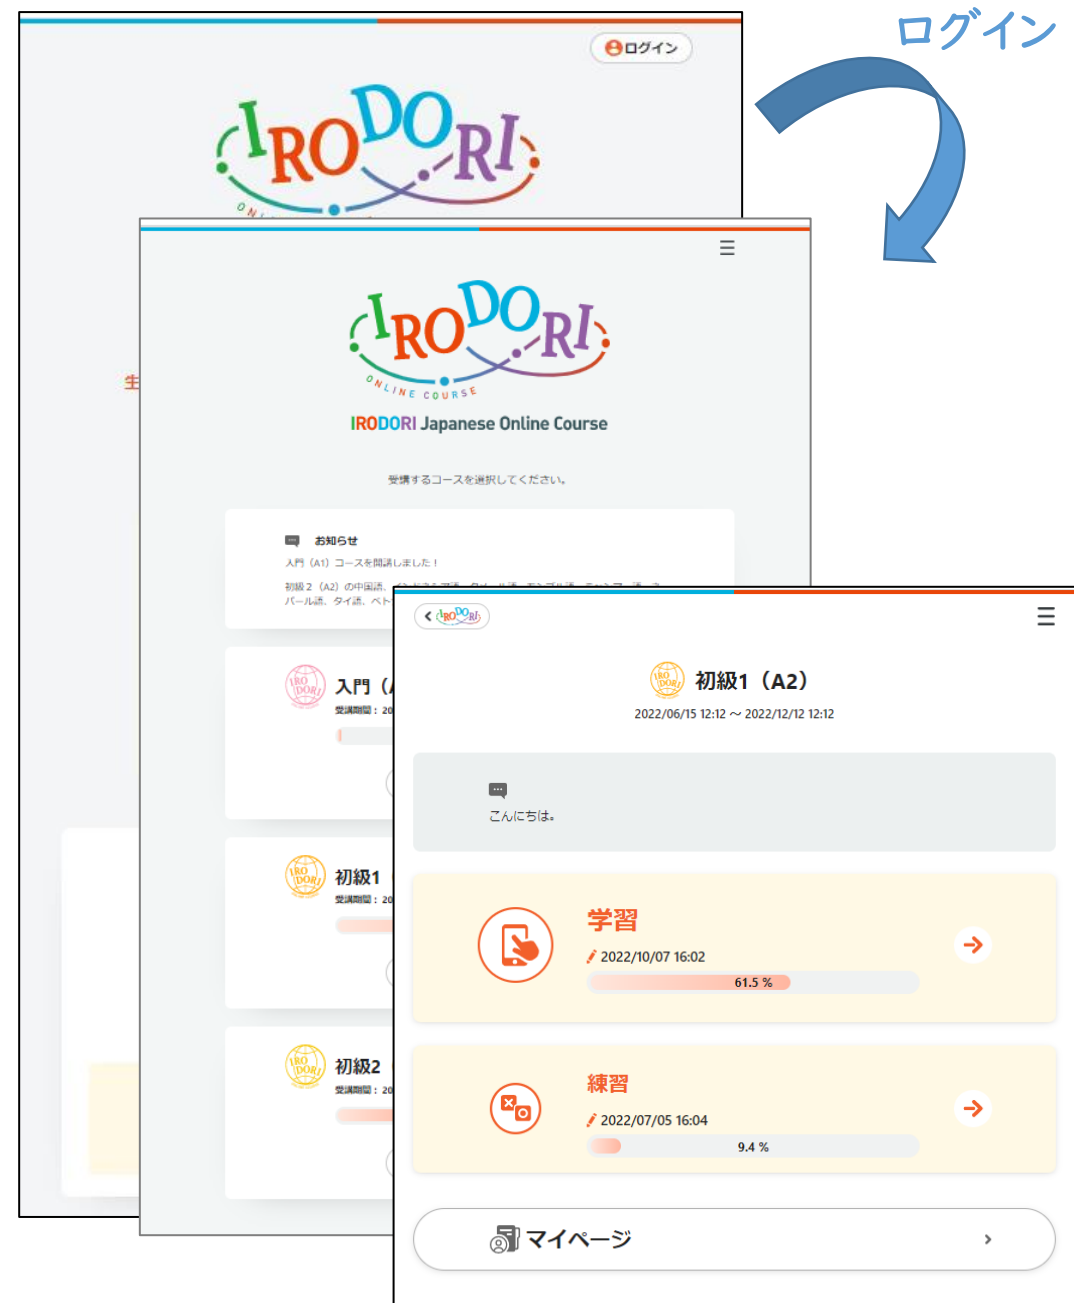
ログイン

ログイン

IRODORI
ONLINE COURSE

生

IRODORI
ONLINE COURSE

IRODORI Japanese Online Course

受講するコースを選択してください。

お知らせ
入門（A1）コースを開講しました！
初級２（A2）の中国語、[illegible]
パール語、タイ語、ベト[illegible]

入門（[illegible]
受講期間：20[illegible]

初級1
受講期間：20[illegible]

初級2
受講期間：20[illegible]

IRODORI

初級1（A2）
2022/06/15 12:12 ～ 2022/12/12 12:12

こんにちは。

学習
2022/10/07 16:02
61.5 %

練習
2022/07/05 16:04
9.4 %

マイページ